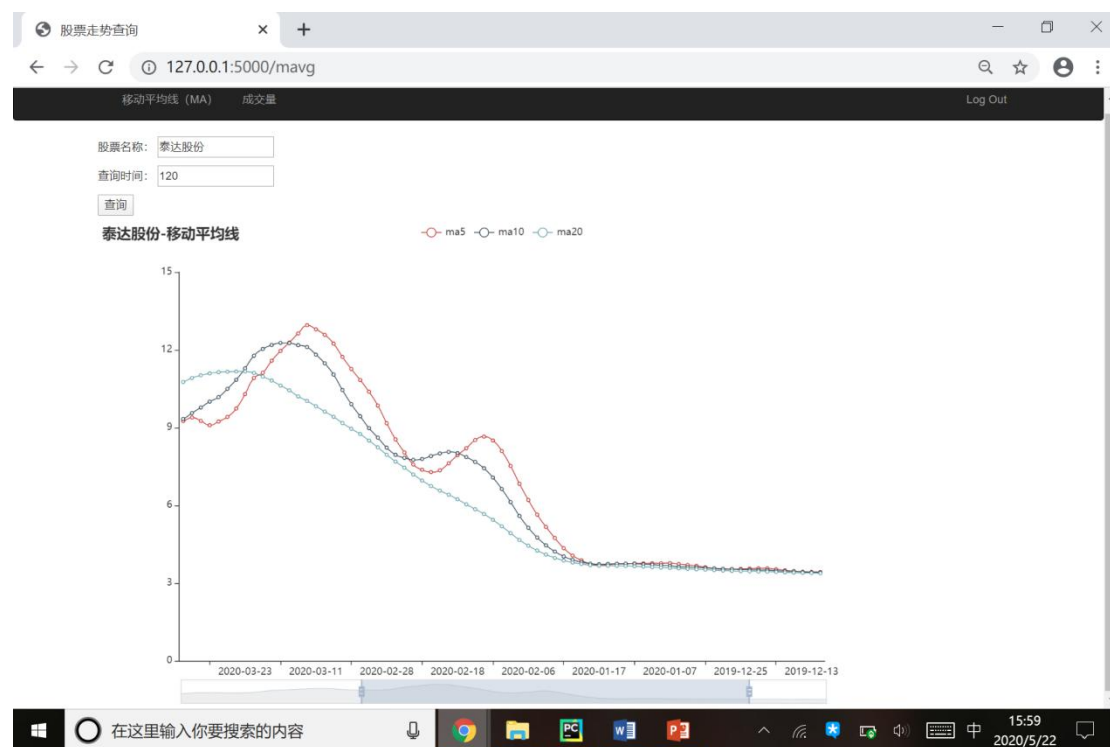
股票走势查询 ×
+
127.0.0.1:5000/mavg

移动平均线（MA） 成交量 Log Out

股票名称: 泰达股份
查询时间: 120
查询

泰达股份-移动平均线

ma5 ma10 ma20

15
12
9
6
3
0

2020-03-23 2020-03-11 2020-02-28 2020-02-18 2020-02-06 2020-01-17 2020-01-07 2019-12-25 2019-12-13

在这里输入你要搜索的内容

中 15:59 2020/5/22